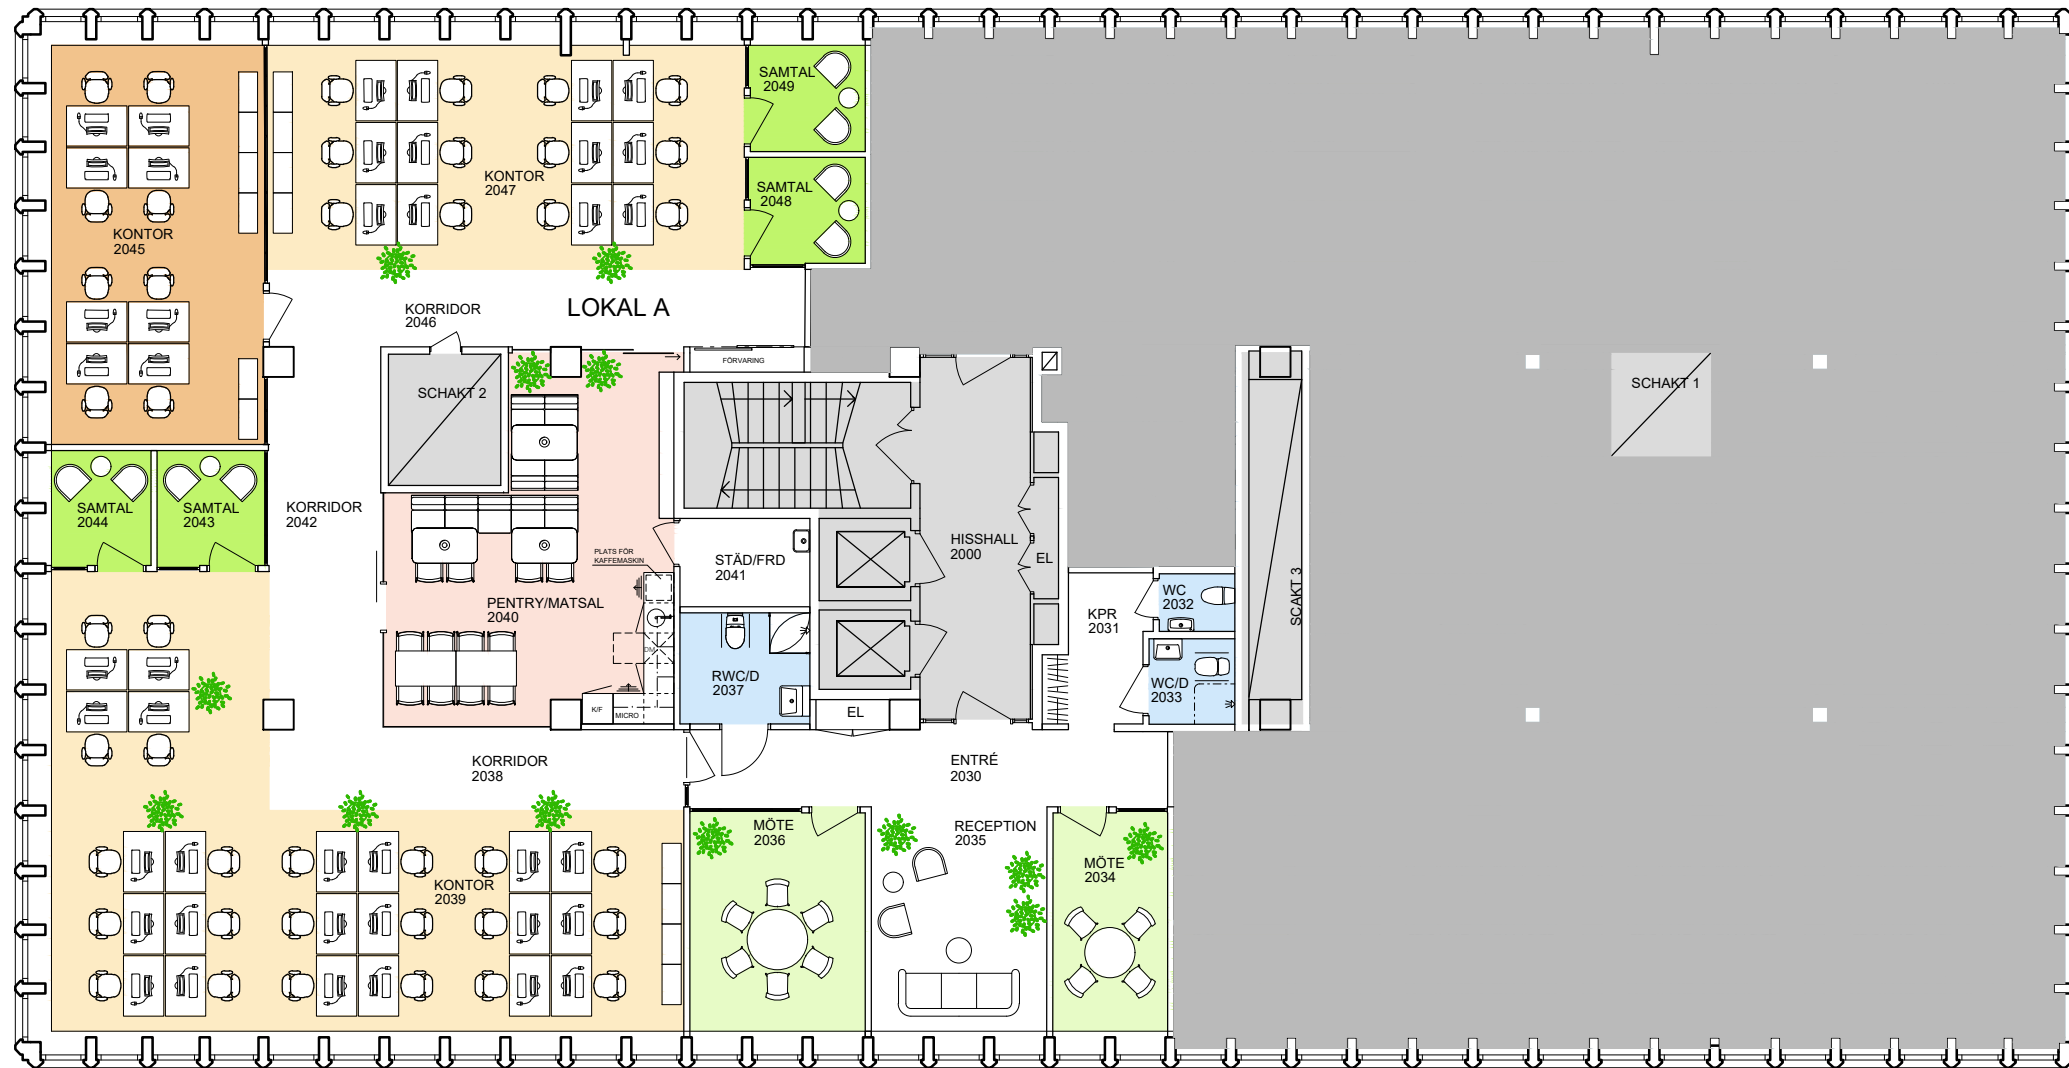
SAMTAL
2049

KONTOR
2047

SAMTAL
2048

KONTOR
2045

KORRIDOR
2046

LOKAL A

FÖRVARING

SCHAKT 2

SCHAKT 1

SAMTAL
2044

SAMTAL
2043

KORRIDOR
2042

PLATS FÖR KAFFEMASKIN

STÄD/FRD
2041

HISSHALL
2000

EL

KPR
2031

WC
2032

SCAKT 3

PENTRY/MATSAL
2040

RWC/D
2037

WC/D
2033

DM

K/F

MICRO

EL

KORRIDOR
2038

ENTRÉ
2030

MÖTE
2036

RECEPTION
2035

MÖTE
2034

KONTOR
2039